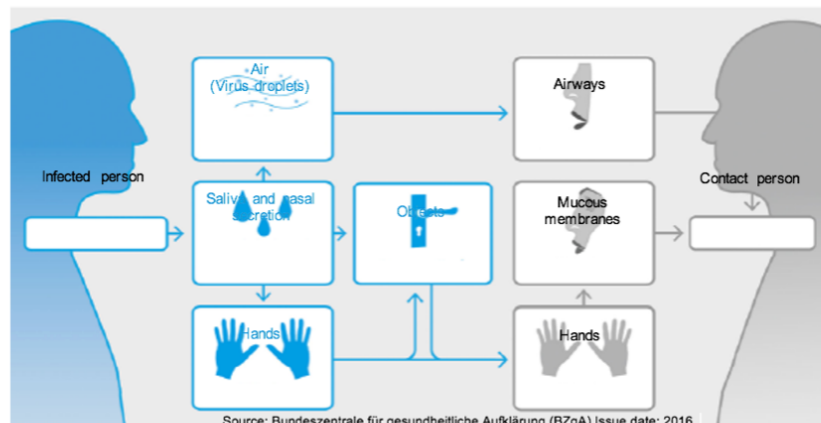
Air
(Virus droplets)

Airways

Infected person

Saliva and nasal secretion

Objects

Mucous membranes

Contact person

Hands

Hands

Source: Bundeszentrale für gesundheitliche Aufklärung (BZgA) Issue date: 2016